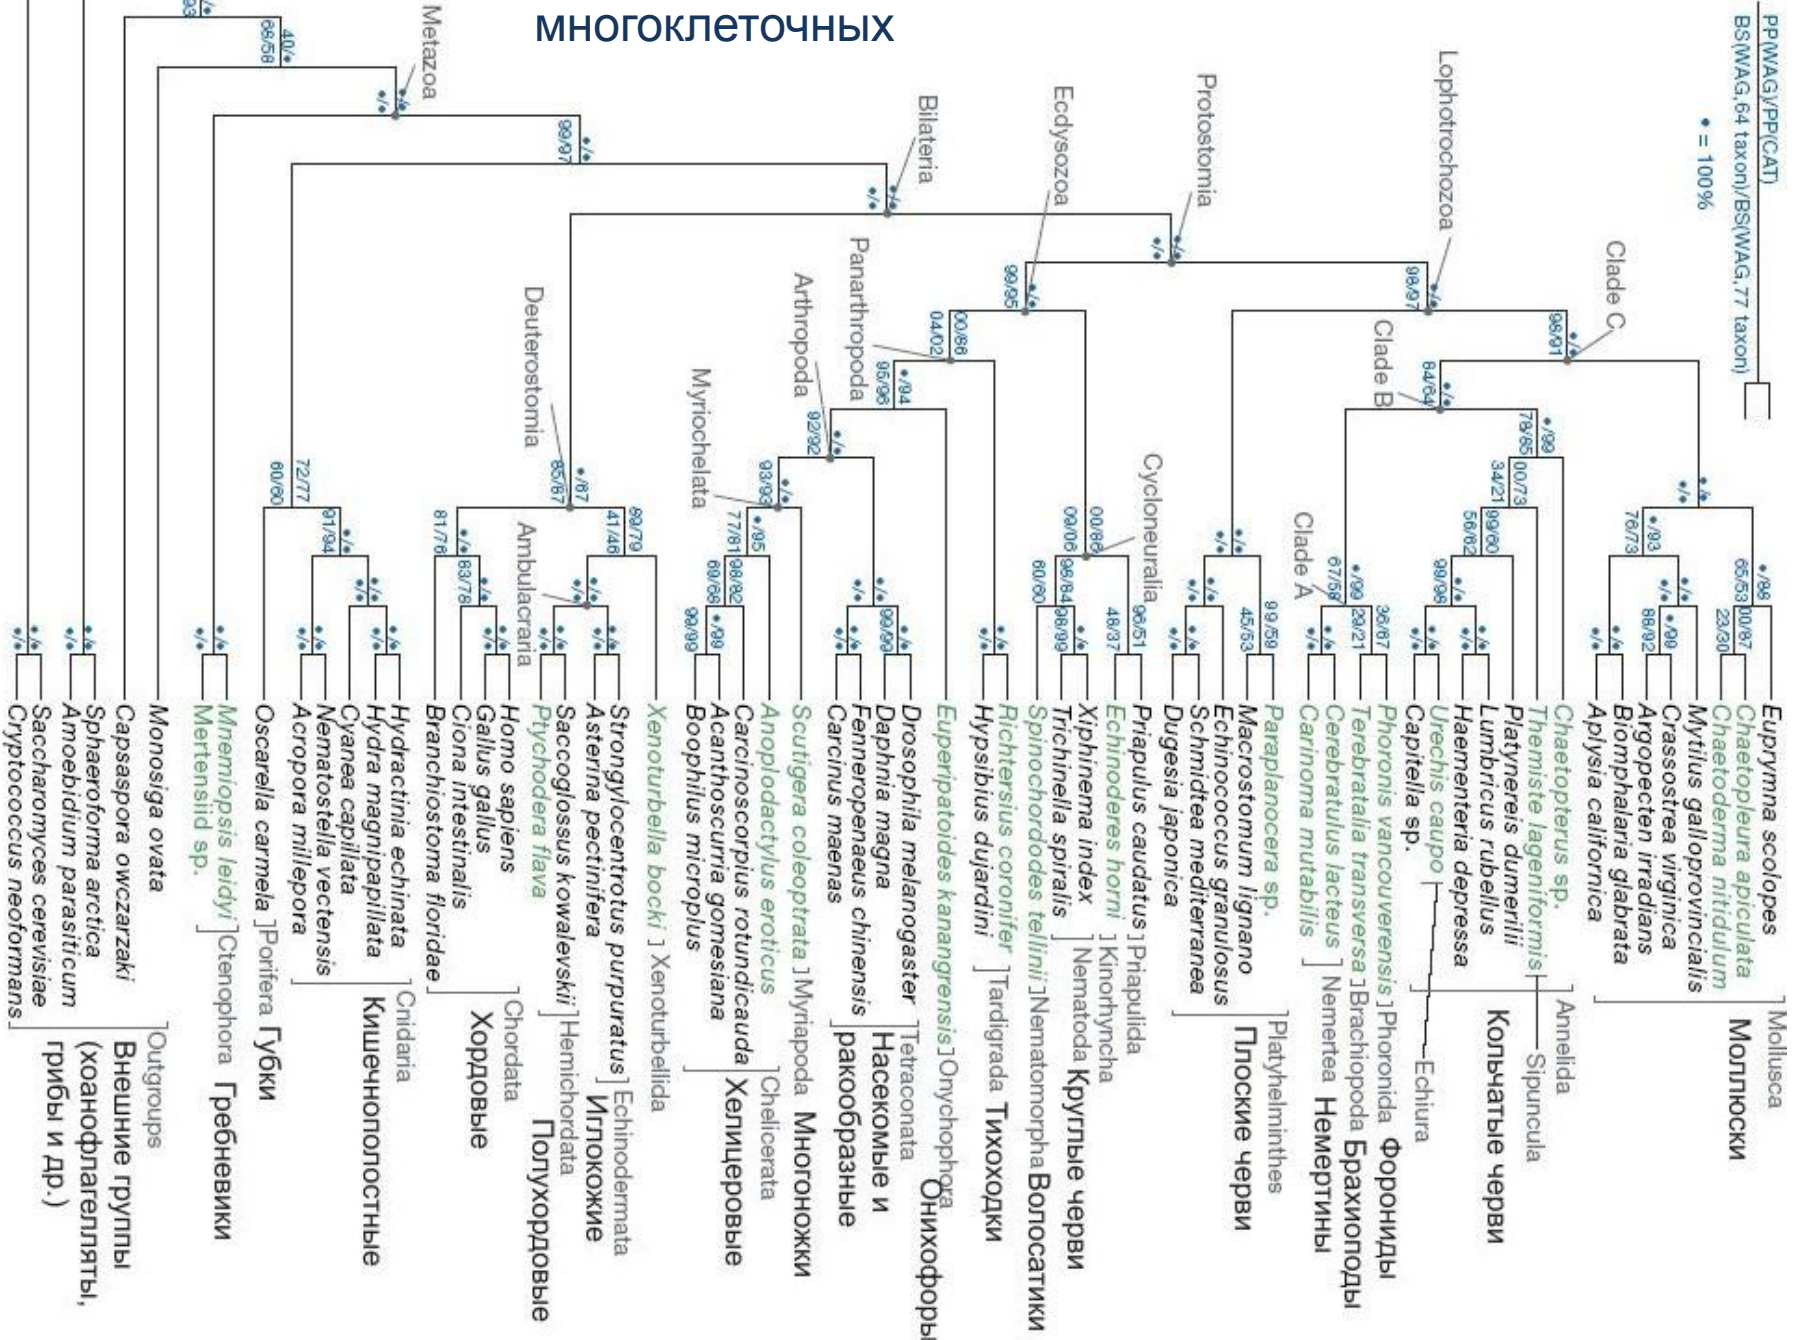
многоклеточных

PP(WAG)/PP(CAT)
BS(WAG,64 taxon)/BS(WAG,77 taxon)
• = 100%

Metazoa
Bilateria
Ecdysozoa
Protostomia
Lophotrochozoa
Clade C
Clade B
Clade A
Panarthropoda
Arthropoda
Myriochelata
Deuterostomia
Ambulacraria
Cycloneuralia

Euprymna scolopes
Chaetopleura apiculata
Chaetoderma nitidulum
Mytilus galloprovincialis
Crassostrea virginica
Argopecten irradians
Biomphalaria glabrata
Aplysia californica
Mollusca Моллюски
Chaetopterus sp.
Themiste lageniformis
Platynereis dumerilii
Lumbricus rubellus
Haementeria depressa
Urechis caupo
Capitella sp.
Annelida
Sipuncula
Echiura
Кольчатые черви
Phoronis vancouverensis Phoronida Форониды
Terebratalia transversa Brachiopoda Брахиоподы
Cerebratulus lacteus
Carinoma mutabilis Nemertea Немертины
Paraplanocera sp.
Macrostomum lignano
Echinococcus granulosus
Schmidtea mediterranea
Dugesia japonica
Platyhelminthes
Плоские черви
Priapulus caudatus Priapulida
Echinoderes horni Kinorhyncha
Xiphinema index
Trichinella spiralis Nematoda Круглые черви
Spinochordodes tellinii Nematomorpha Волосатики
Richtersius coronifer
Hypsibius dujardini Tardigrada Тихоходки
Euperipatoides kanangrensis Onychophora Онихофоры
Drosophila melanogaster
Daphnia magna
Fenneropenaeus chinensis
Carcinus maenas
Tetraconata
Насекомые и ракообразные
Scutigera coleoptrata Myriapoda Многоножки
Anoplodactylus eroticus
Carcinoscorpius rotundicauda
Acanthoscurria gomesiana
Boophilus microplus
Chelicerata
Хелицеровые
Xenoturbella bocki Xenoturbellida
Strongylocentrotus purpuratus
Asterina pectinifera Echinodermata
Иглокожие
Saccoglossus kowalevskii
Ptychodera flava Hemichordata
Полухордовые
Homo sapiens
Gallus gallus
Ciona intestinalis
Branchiostoma floridae Chordata
Хордовые
Hydractinia echinata
Hydra magnipapillata
Cyanea capillata
Nematostella vectensis
Acropora millepora Cnidaria
Кишечнополостные
Oscarella carmela Porifera Губки
Mnemiopsis leidyi
Mertensiid sp. Ctenophora Гребневики
Monosiga ovata
Capsaspora owczarzaki
Sphaeroforma arctica
Amoebidium parasiticum
Saccharomyces cerevisiae
Cryptococcus neoformans
Outgroups
Внешние группы (хоанофлагелляты, грибы и др.)

40/• 66/56 •/• •/• 99/97 •/• •/• •/• •/• 99/95 •/• 98/97 •/• 98/91 •/• 00/86 04/02 95/96 •/94 84/64 •/• 79/86 •/99 34/21 00/73 92/92 •/• 93/93 •/• 77/81 •/95 69/66 98/82 •/99 99/99 60/60 72/77 91/94 •/• 85/87 •/87 81/76 •/• 83/78 •/• 99/79 41/46 •/• •/• 99/90 •/• 00/86 99/06 96/84 98/99 48/37 96/51 60/60 •/• 45/53 99/59 67/58 •/99 29/21 36/87 99/96 56/62 99/60 76/73 •/93 •/99 88/92 65/53 00/87 23/30 •/86 •/• 93